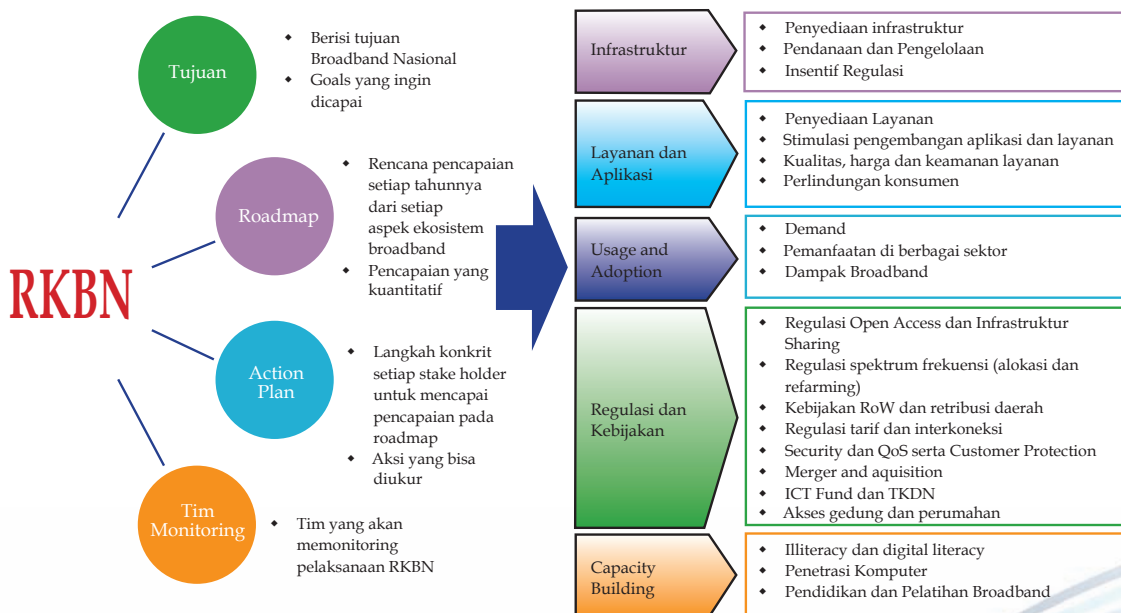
RKBN

Tujuan

- Berisi tujuan Broadband Nasional
- Goals yang ingin dicapai

Roadmap

- Rencana pencapaian setiap tahunnya dari setiap aspek ekosistem broadband
- Pencapaian yang kuantitatif

Action Plan

- Langkah konkrit setiap stake holder untuk mencapai pencapaian pada roadmap
- Aksi yang bisa diukur

Tim Monitoring

- Tim yang akan memonitoring pelaksanaan RKBN

Infrastruktur

- Penyediaan infrastruktur
- Pendanaan dan Pengelolaan
- Insentif Regulasi

Layanan dan Aplikasi

- Penyediaan Layanan
- Stimulasi pengembangan aplikasi dan layanan
- Kualitas, harga dan keamanan layanan
- Perlindungan konsumen

Usage and Adoption

- Demand
- Pemanfaatan di berbagai sektor
- Dampak Broadband

Regulasi dan Kebijakan

- Regulasi Open Access dan Infrastruktur Sharing
- Regulasi spektrum frekuensi (alokasi dan refarming)
- Kebijakan RoW dan retribusi daerah
- Regulasi tarif dan interkoneksi
- Security dan QoS serta Customer Protection
- Merger and aquisition
- ICT Fund dan TKDN
- Akses gedung dan perumahan

Capacity Building

- Illiteracy dan digital literacy
- Penetrasi Komputer
- Pendidikan dan Pelatihan Broadband